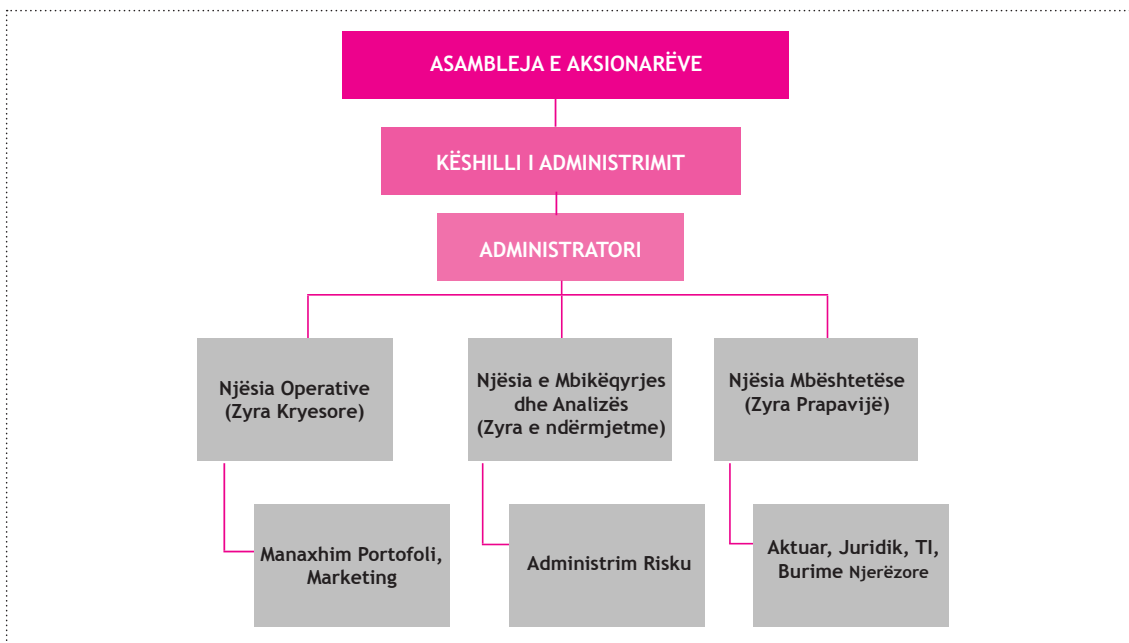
ASAMBLEJA E AKSIONARËVE

KËSHILLI I ADMINISTRIMIT

ADMINISTRATORI

Njësia Operative (Zyra Kryesore)

Njësia e Mbikëqyrjes dhe Analizës (Zyra e ndërmjetme)

Njësia Mbështetëse (Zyra Prapavijë)

Manaxhim Portofoli, Marketing

Administrim Risku

Aktuar, Juridik, TI, Burime Njerëzore